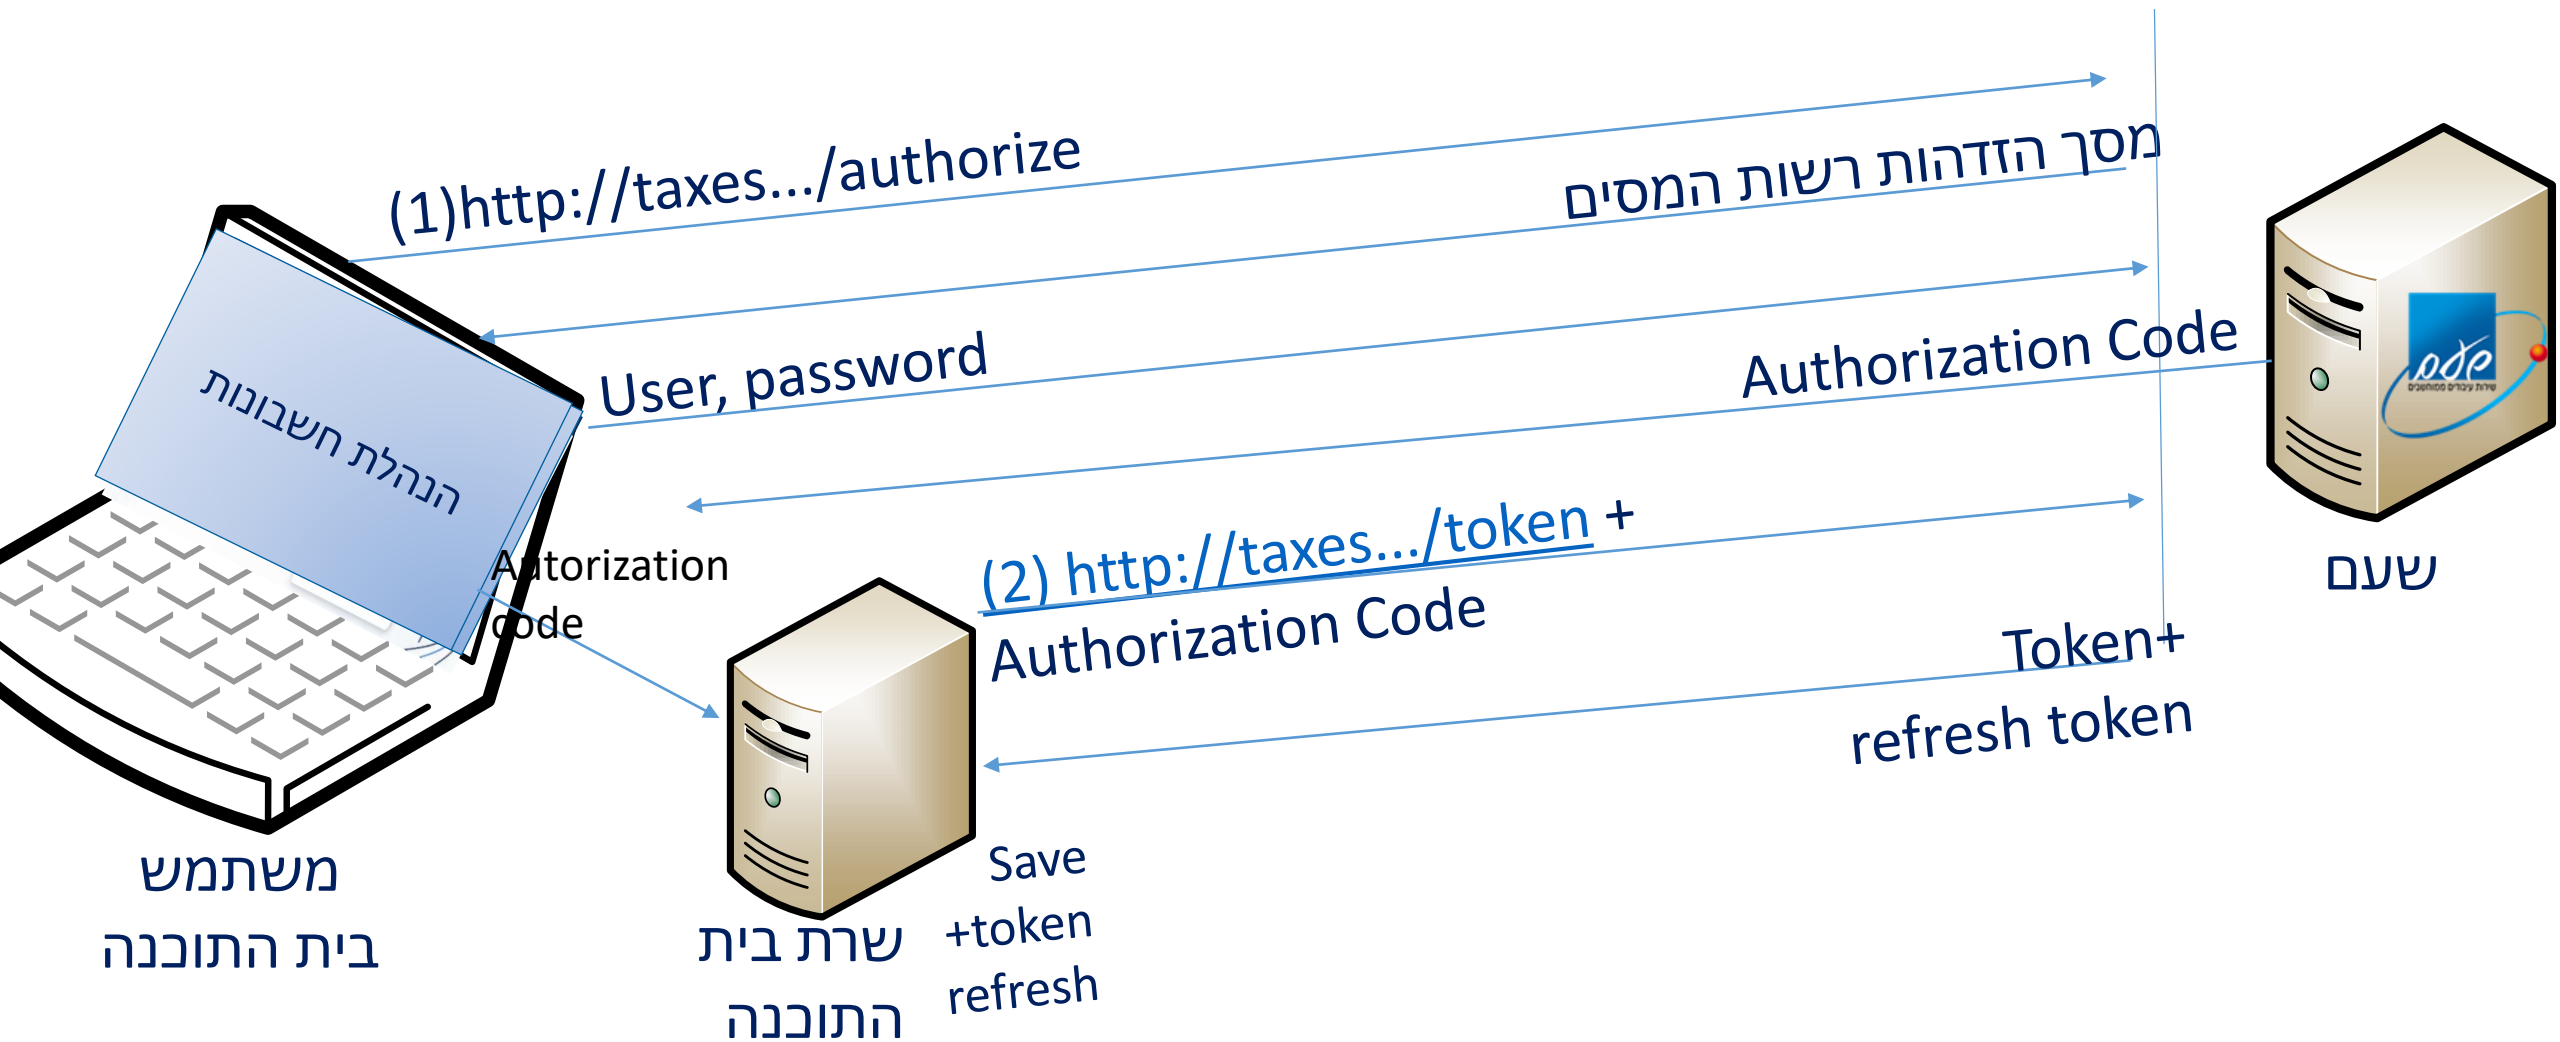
(1)http://taxes.../authorize

מסך הזדהות רשות המסים

User, password

Authorization Code

הנהלת חשבונות

Autorization code

(2) http://taxes.../token + Authorization Code

Token+ refresh token

שעם

שלם
שירות עיבודים ממוחשבים

משתמש בית התוכנה

שרת בית התוכנה

Save +token refresh